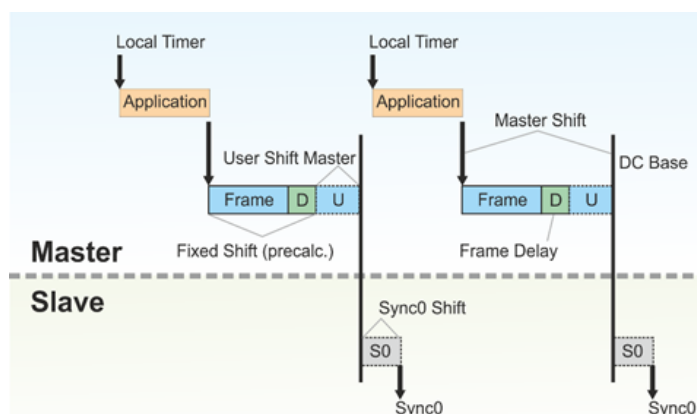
Local Timer

Application

User Shift Master

Frame D U

Fixed Shift (precalc.)

Local Timer

Application

Master Shift

DC Base

Frame D U

Frame Delay

Master

Slave

Sync0 Shift

S0

Sync0

S0

Sync0